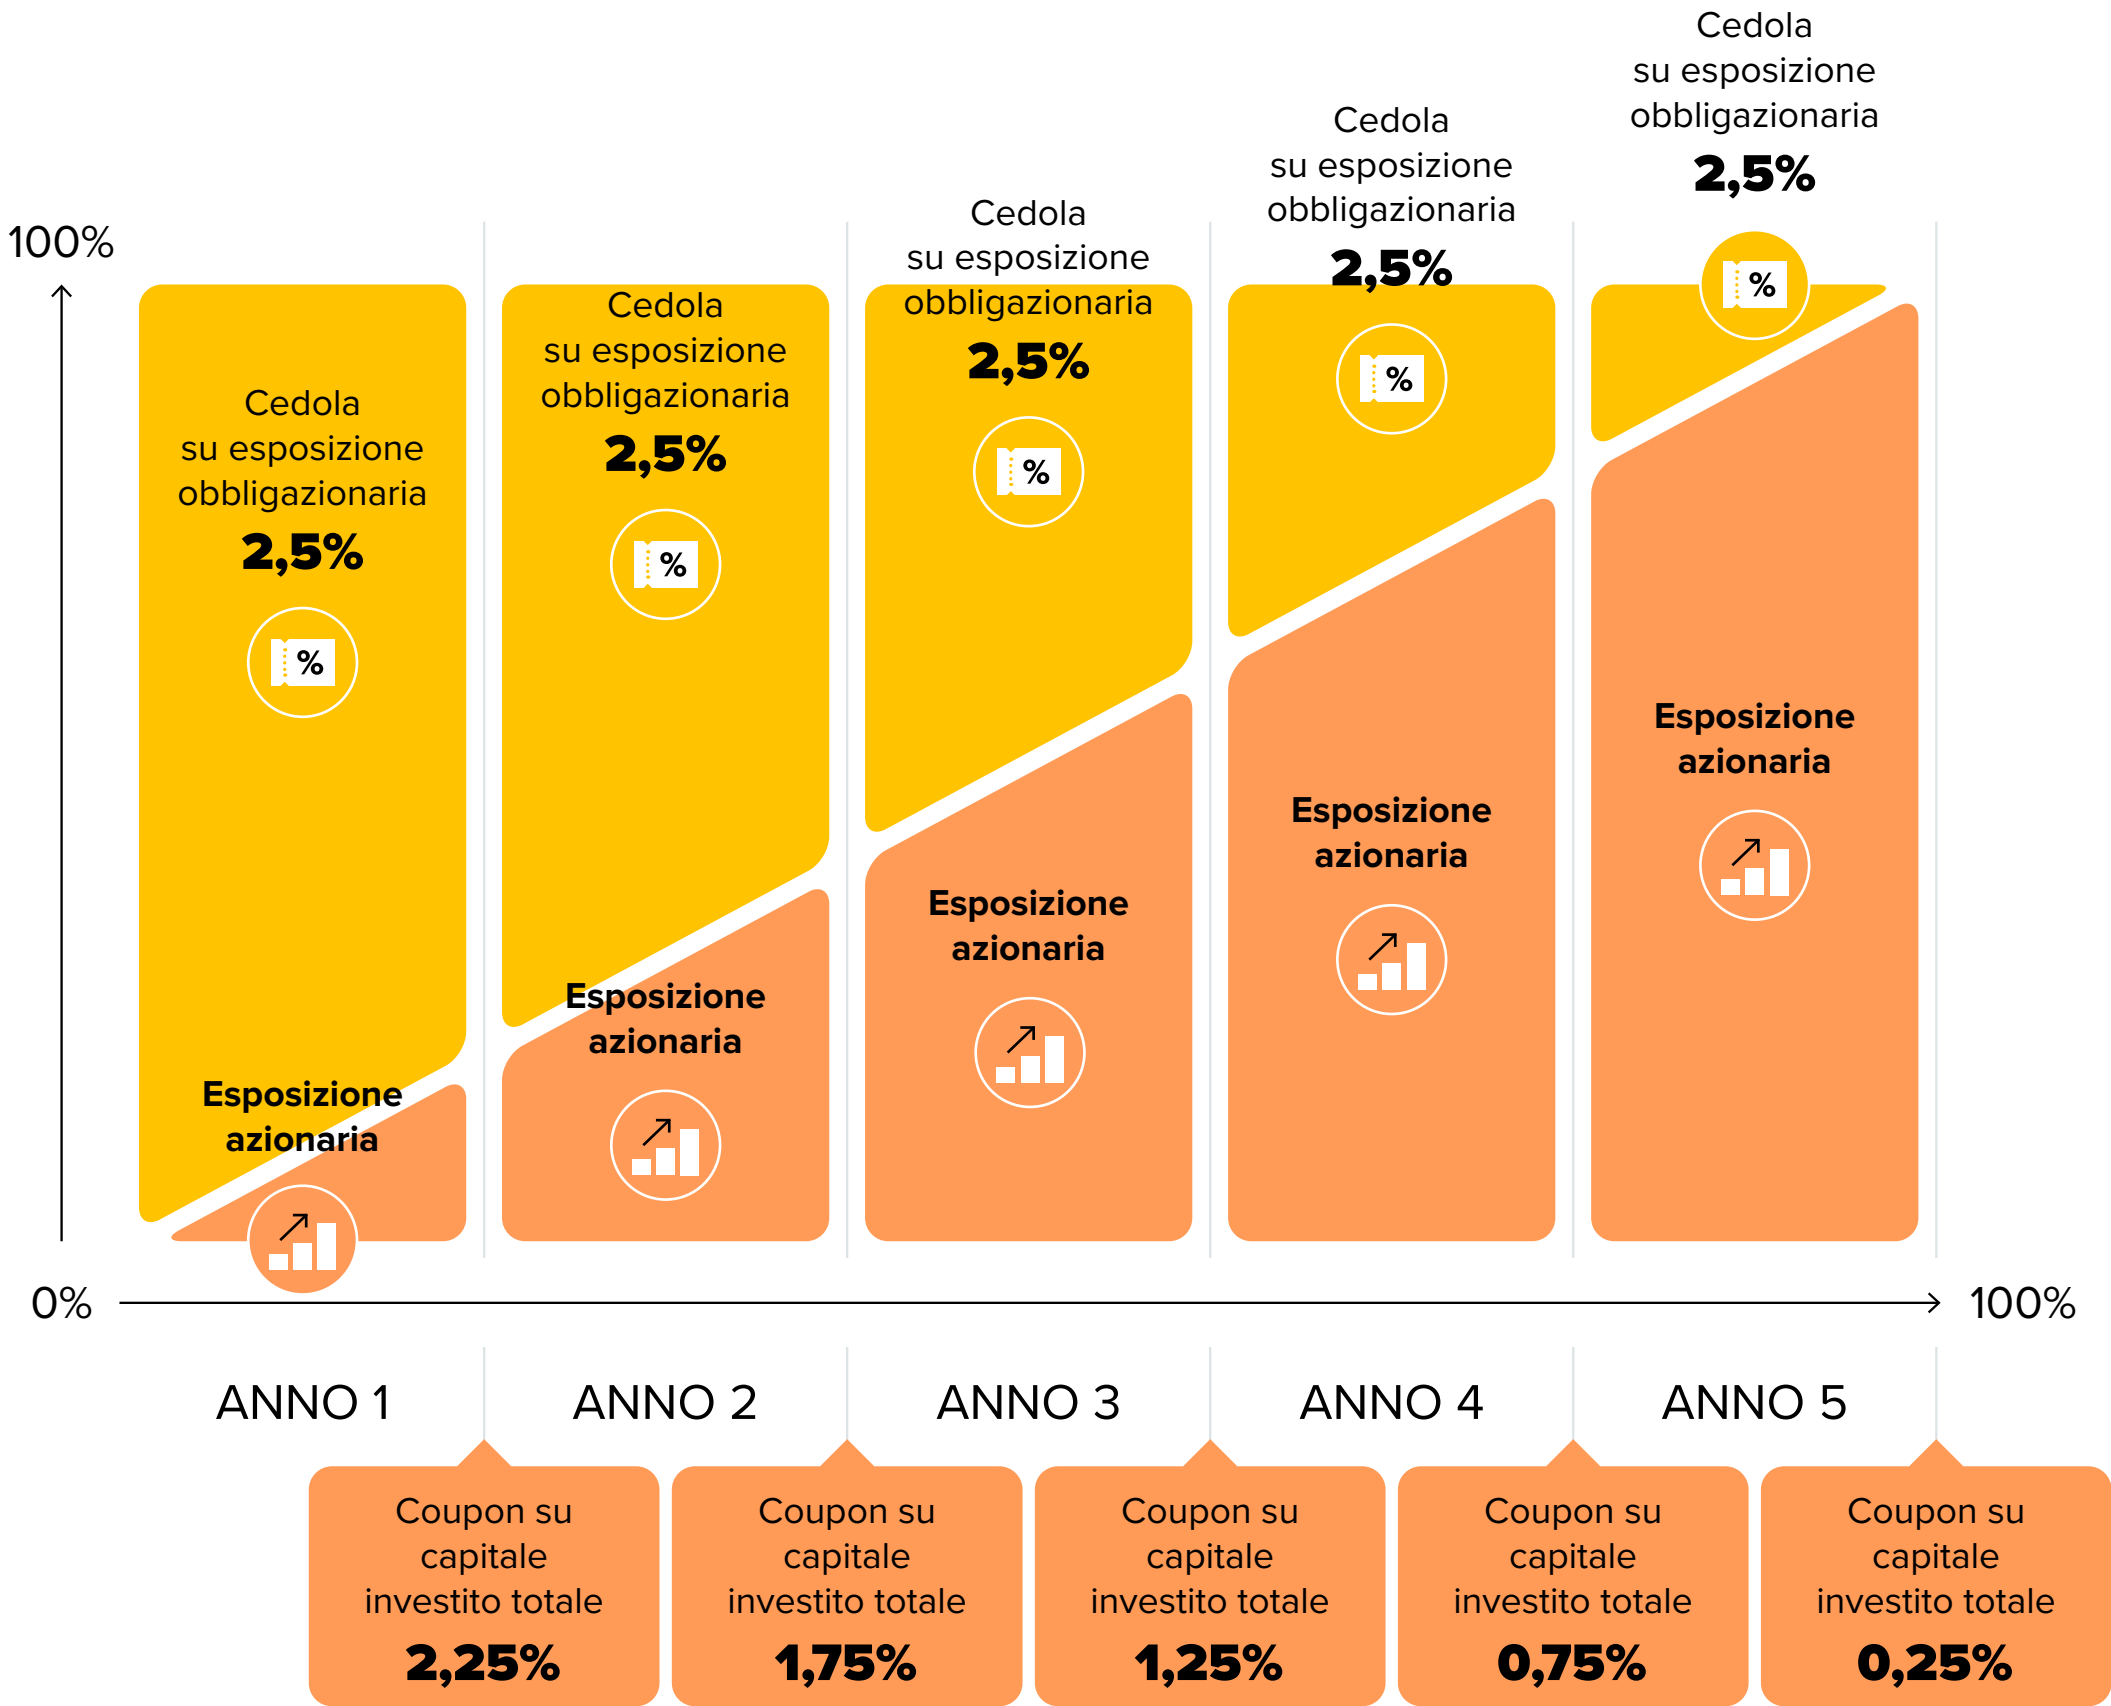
100%

Cedola su esposizione obbligazionaria
2,5%
%

Esposizione azionaria

Cedola su esposizione obbligazionaria
2,5%
%

Esposizione azionaria

Cedola su esposizione obbligazionaria
2,5%
%

Esposizione azionaria

Cedola su esposizione obbligazionaria
2,5%
%

Esposizione azionaria

Cedola su esposizione obbligazionaria
2,5%
%

Esposizione azionaria

0%
100%

ANNO 1
ANNO 2
ANNO 3
ANNO 4
ANNO 5

Coupon su capitale investito totale
2,25%

Coupon su capitale investito totale
1,75%

Coupon su capitale investito totale
1,25%

Coupon su capitale investito totale
0,75%

Coupon su capitale investito totale
0,25%